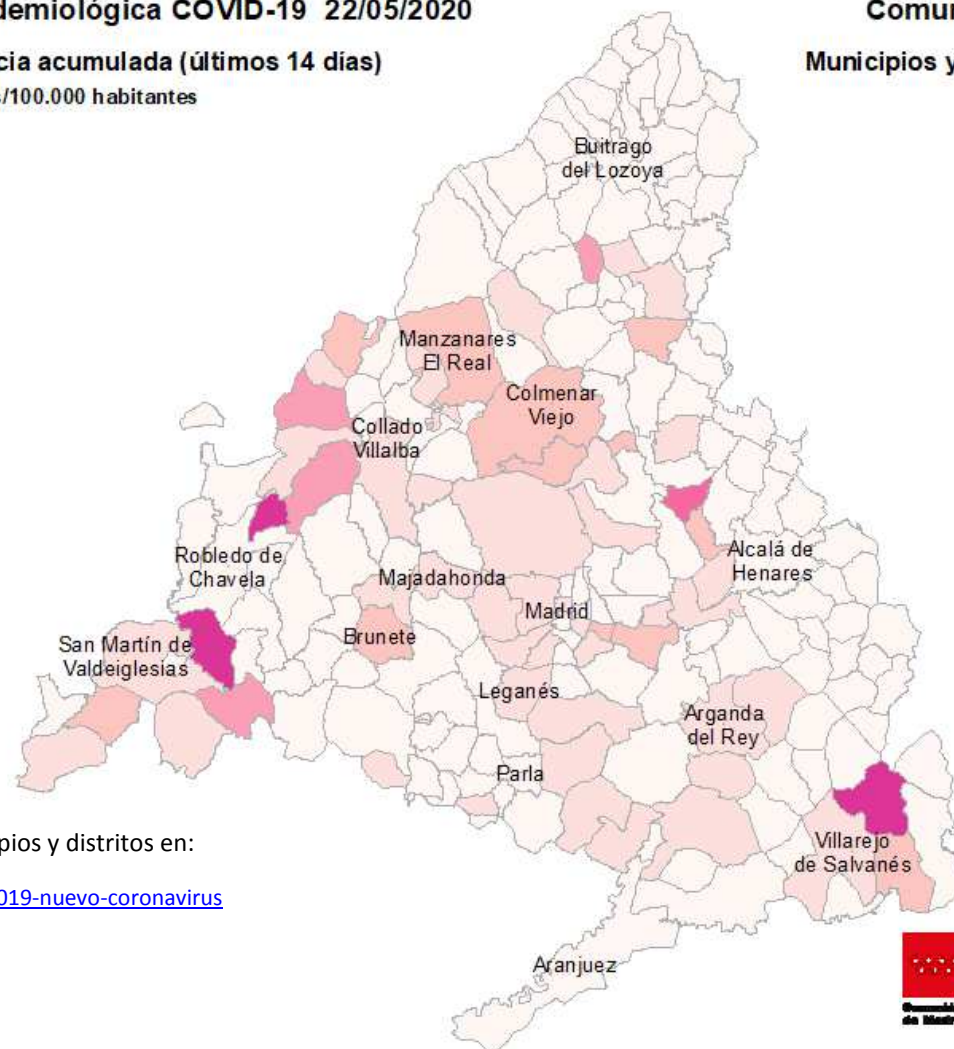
demiológica COVID-19 22/05/2020

Comu

cia acumulada (últimos 14 días)

Municipios y

/100.000 habitantes

Buitrago del Lozoya

Manzanares El Real

Colmenar Viejo

Collado Villalba

Robledo de Chavela

Majadahonda

Alcalá de Henares

Madrid

Brunete

San Martín de Valdeiglesias

Leganés

Arganda del Rey

Parla

Villarejo de Salvanés

Aranjuez

pios y distritos en:

019-nuevo-coronavirus